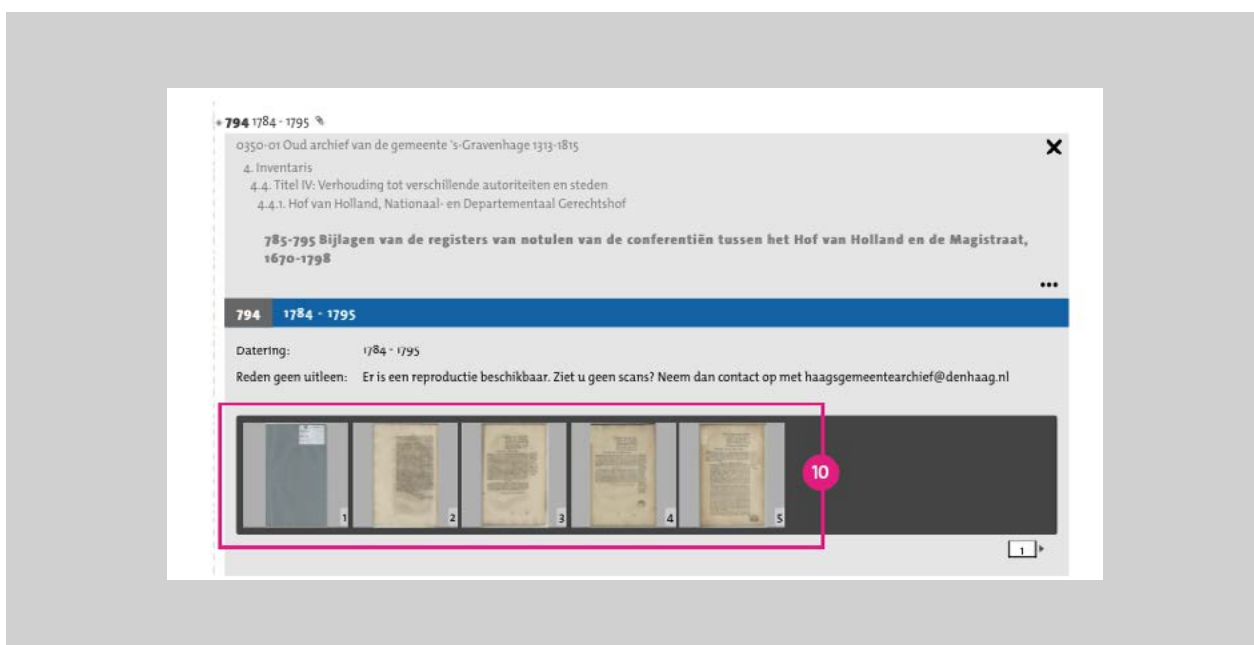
794 1784 - 1795

0350-01 Oud archief van de gemeente 's-Gravenhage 1313-1815

4. Inventaris
4.4. Titel IV: Verhouding tot verschillende autoriteiten en steden
4.4.1. Hof van Holland, Nationaal- en Departementaal Gerechtshof

785-795 Bijlagen van de registers van notulen van de conferentiën tussen het Hof van Holland en de Magistraat, 1670-1798

X

•••

794 1784 - 1795

Datering: 1784 - 1795

Reden geen uitleen: Er is een reproductie beschikbaar. Ziet u geen scans? Neem dan contact op met haagsgemeentearchief@denhaag.nl

1 2 3 4 5

10

1